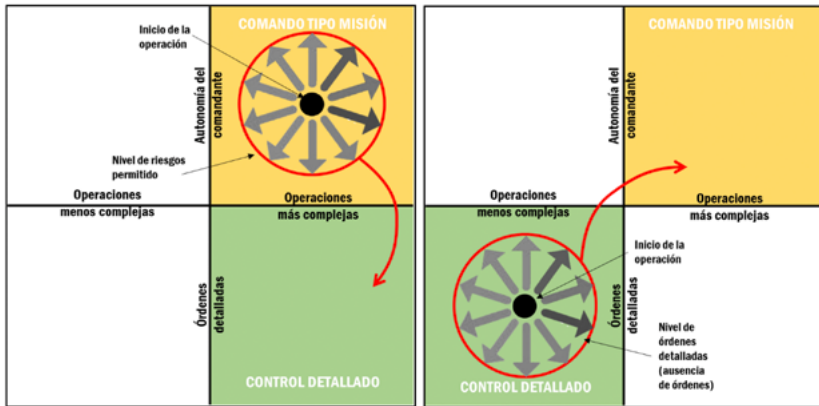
Inicio de la operación

COMANDO TIPO MISIÓN

Autonomía del comandante

Nivel de riesgos permitido

Operaciones menos complejas

Operaciones más complejas

Órdenes detalladas

CONTROL DETALLADO

COMANDO TIPO MISIÓN

Autonomía del comandante

Operaciones menos complejas

Operaciones más complejas

Inicio de la operación

Órdenes detalladas

Nivel de órdenes detalladas (ausencia de órdenes)

CONTROL DETALLADO